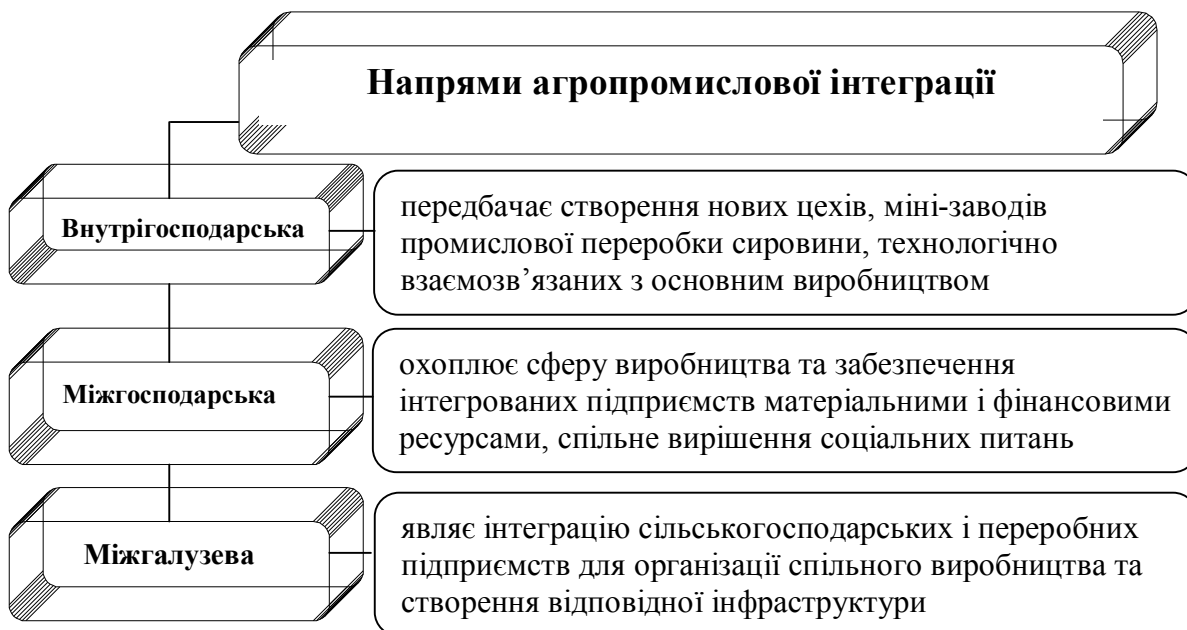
Напрями агропромислової інтеграції

Внутрігосподарська

передбачає створення нових цехів, міні-заводів промислової переробки сировини, технологічно взаємозв’язаних з основним виробництвом

Міжгосподарська

охоплює сферу виробництва та забезпечення інтегрованих підприємств матеріальними і фінансовими ресурсами, спільне вирішення соціальних питань

Міжгалузева

являє інтеграцію сільськогосподарських і переробних підприємств для організації спільного виробництва та створення відповідної інфраструктури